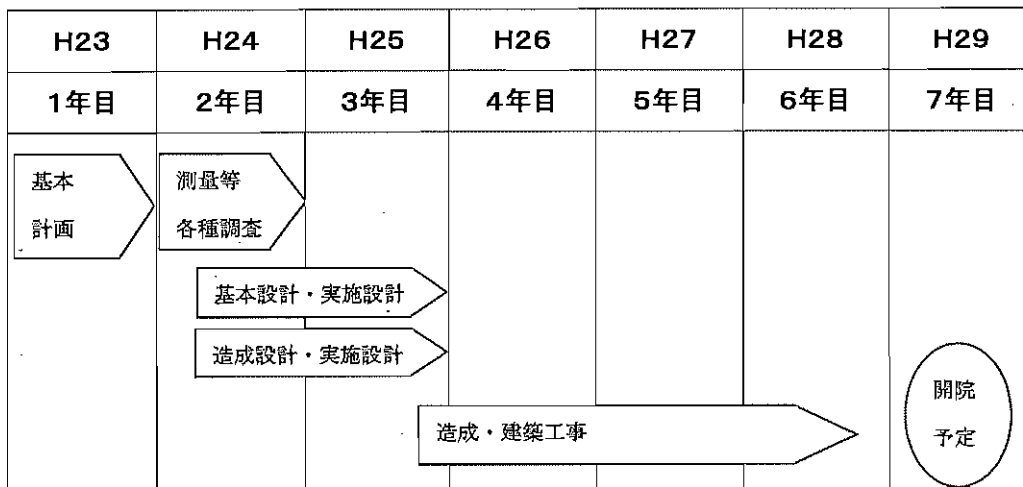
| H23 | H24 | H25 | H26 | H27 | H28 | H29 |
|---|---|---|---|---|---|---|
| 1年目 | 2年目 | 3年目 | 4年目 | 5年目 | 6年目 | 7年目 |

基本計画

測量等各種調査

基本設計・実施設計

造成設計・実施設計

造成・建築工事

開院予定